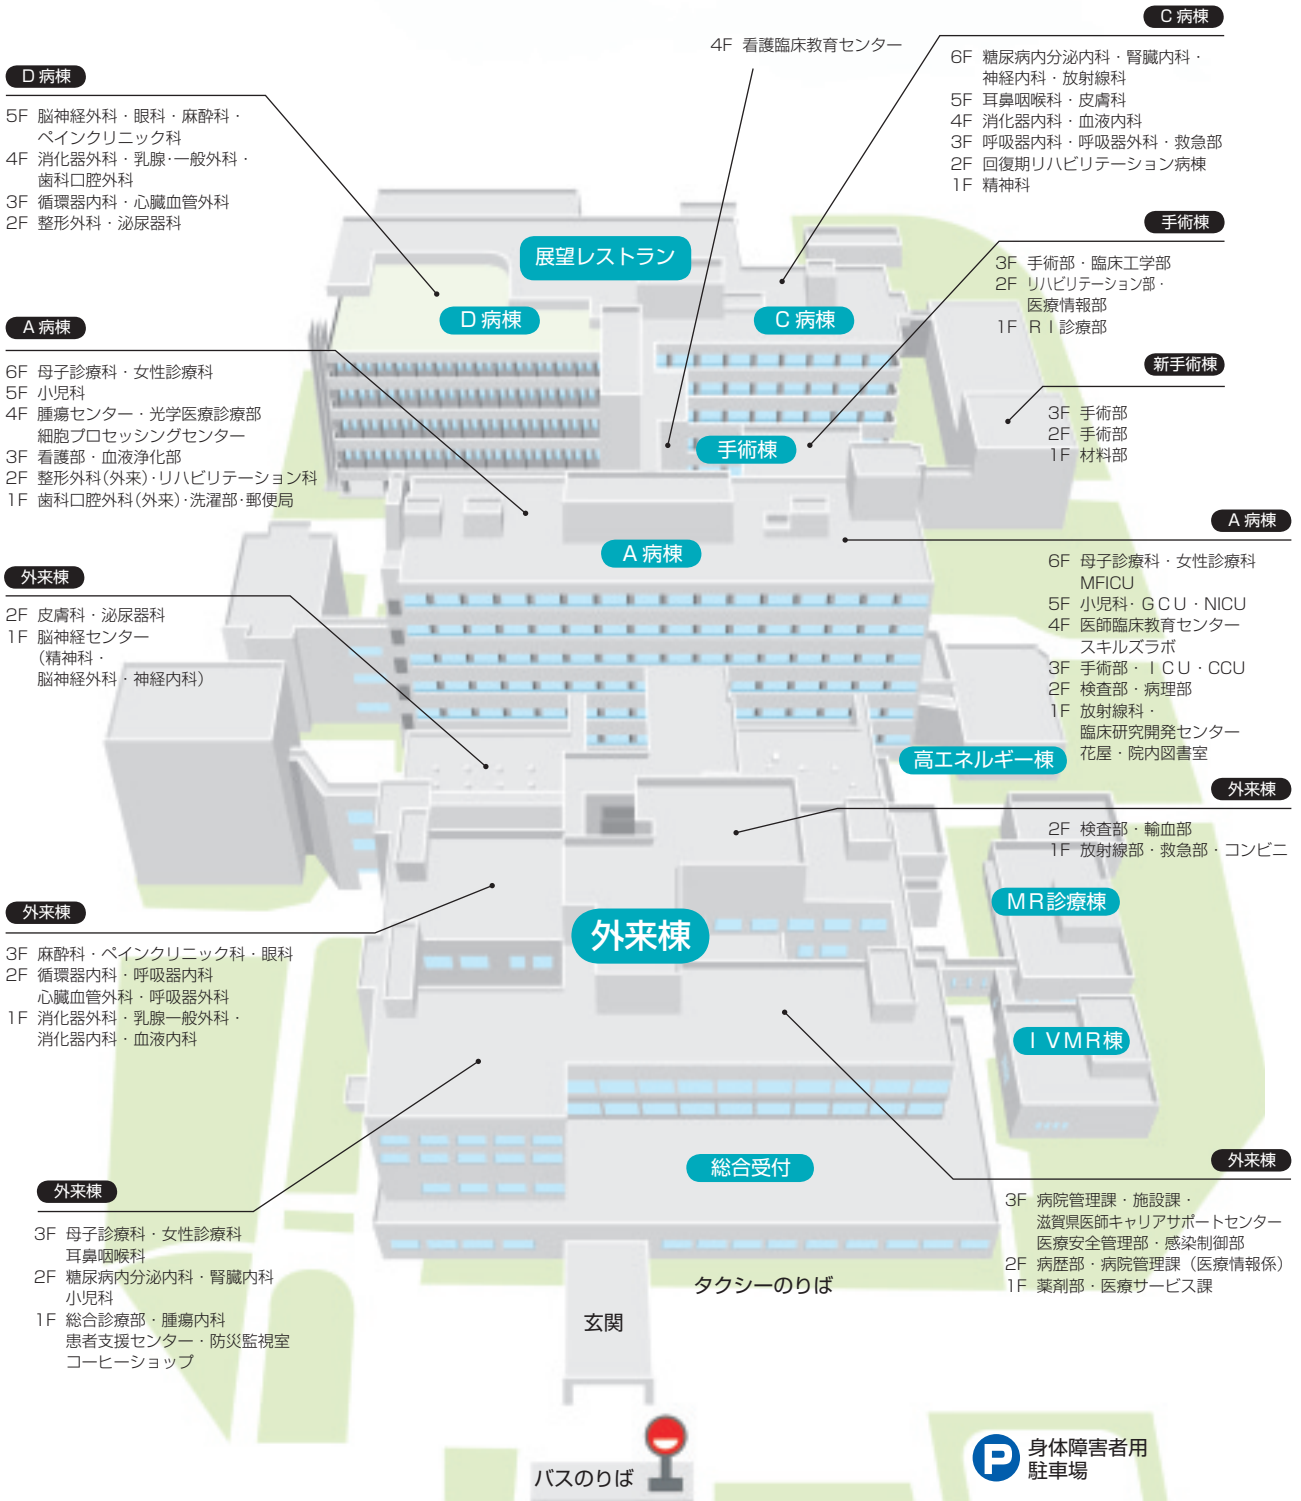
D 病棟

5F 脳神経外科・眼科・麻酔科・ペインクリニック科
4F 消化器外科・乳腺·一般外科・歯科口腔外科
3F 循環器内科・心臓血管外科
2F 整形外科・泌尿器科

4F 看護臨床教育センター

C 病棟

6F 糖尿病内分泌内科・腎臓内科・神経内科・放射線科
5F 耳鼻咽喉科・皮膚科
4F 消化器内科・血液内科
3F 呼吸器内科・呼吸器外科・救急部
2F 回復期リハビリテーション病棟
1F 精神科

手術棟

3F 手術部・臨床工学部
2F リハビリテーション部・医療情報部
1F ＲＩ診療部

新手術棟

3F 手術部
2F 手術部
1F 材料部

A 病棟

6F 母子診療科・女性診療科
5F 小児科
4F 腫瘍センター・光学医療診療部
細胞プロセッシングセンター
3F 看護部・血液浄化部
2F 整形外科(外来)·リハビリテーション科
1F 歯科口腔外科(外来)·洗濯部·郵便局

展望レストラン

D 病棟

C 病棟

手術棟

A 病棟

A 病棟

6F 母子診療科・女性診療科
MFICU
5F 小児科・GCU・NICU
4F 医師臨床教育センター
スキルズラボ
3F 手術部・ＩＣＵ・CCU
2F 検査部・病理部
1F 放射線科・
臨床研究開発センター
花屋・院内図書室

外来棟

2F 皮膚科・泌尿器科
1F 脳神経センター
（精神科・
脳神経外科・神経内科）

高エネルギー棟

外来棟

2F 検査部・輸血部
1F 放射線部・救急部・コンビニ

MR診療棟

外来棟

3F 麻酔科・ペインクリニック科・眼科
2F 循環器内科・呼吸器内科
心臓血管外科・呼吸器外科
1F 消化器外科・乳腺一般外科・
消化器内科・血液内科

外来棟

ＩVMR棟

総合受付

外来棟

外来棟

3F 母子診療科・女性診療科
耳鼻咽喉科
2F 糖尿病内分泌内科・腎臓内科
小児科
1F 総合診療部・腫瘍内科
患者支援センター・防災監視室
コーヒーショップ

3F 病院管理課・施設課・
滋賀県医師キャリアサポートセンター
医療安全管理部・感染制御部
2F 病歴部・病院管理課（医療情報係）
1F 薬剤部・医療サービス課

タクシーのりば

玄関

バスのりば

P 身体障害者用
駐車場